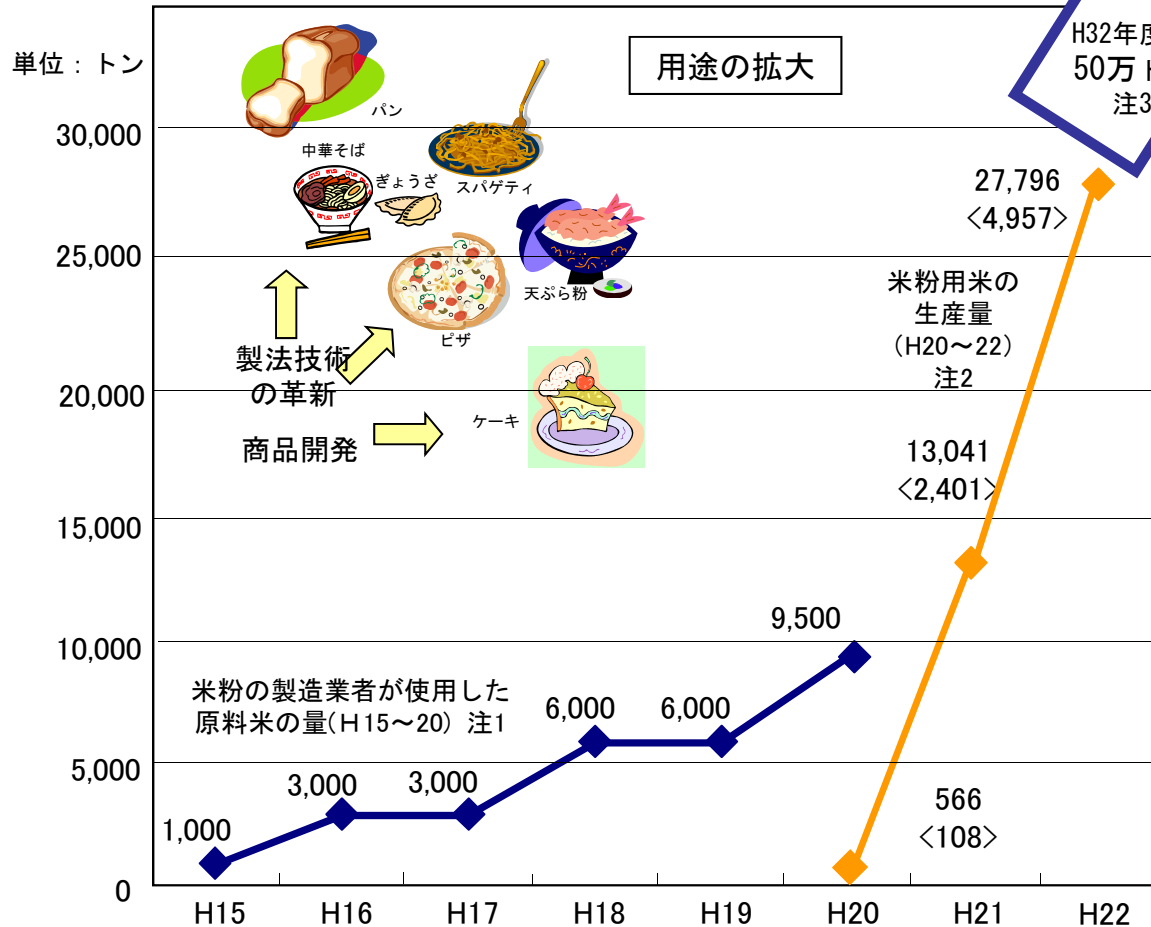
単位：トン

30,000
25,000
20,000
15,000
10,000
5,000
0

用途の拡大

パン
中華そば
ぎょうざ
スパゲティ
天ぷら粉
ピザ
ケーキ

製法技術の革新

商品開発

H32年度
50万
注3

27,796
〈4,957〉

米粉用米の生産量
(H20～22)
注2

13,041
〈2,401〉

9,500

米粉の製造業者が使用した原料米の量(H15～20) 注1

6,000
6,000
3,000
3,000
1,000

566
〈108〉

H15
H16
H17
H18
H19
H20
H21
H22